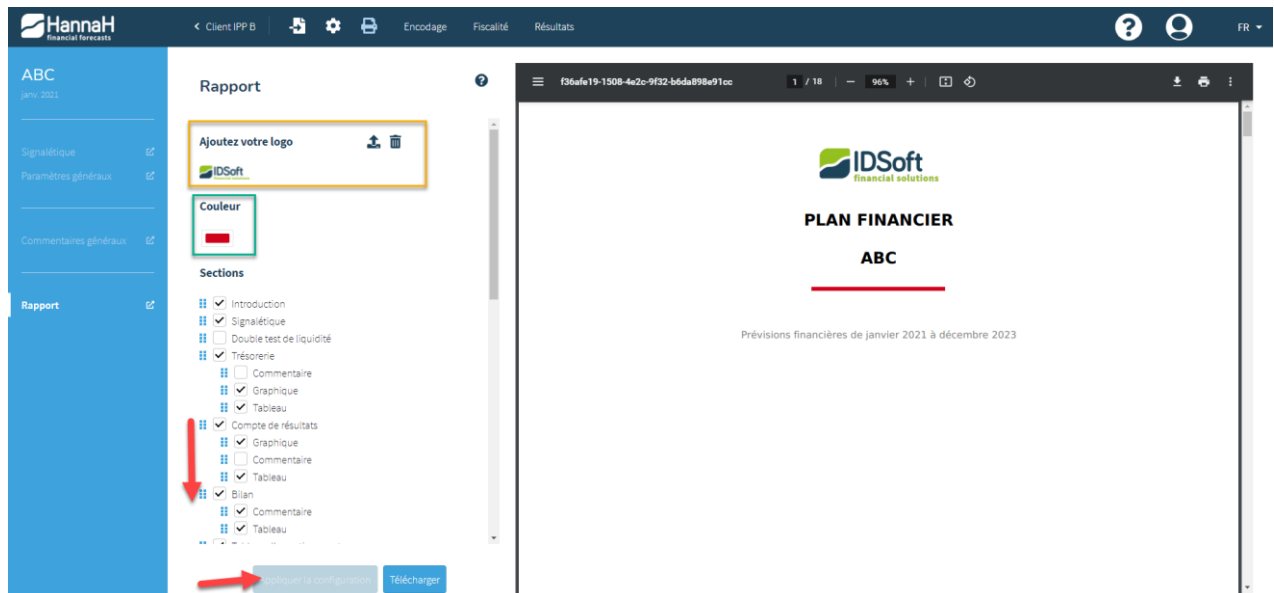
HannaH
financial forecasts

< Client IPP B
Encodage
Fiscalité
Résultats
FR

ABC
janv. 2021

Signalétique
Paramètres généraux
Commentaires généraux
Rapport

Rapport

Ajoutez votre logo
IDSoft

Couleur

Sections
Introduction
Signalétique
Double test de liquidité
Trésorerie
Commentaire
Graphique
Tableau
Compte de résultats
Graphique
Commentaire
Tableau
Bilan
Commentaire
Tableau

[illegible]ppliquer la configuration
Télécharger

f36afe19-1508-4e2c-9f32-b6da898e91cc
1 / 18
96%

IDSoft
financial solutions

PLAN FINANCIER

ABC

Prévisions financières de janvier 2021 à décembre 2023